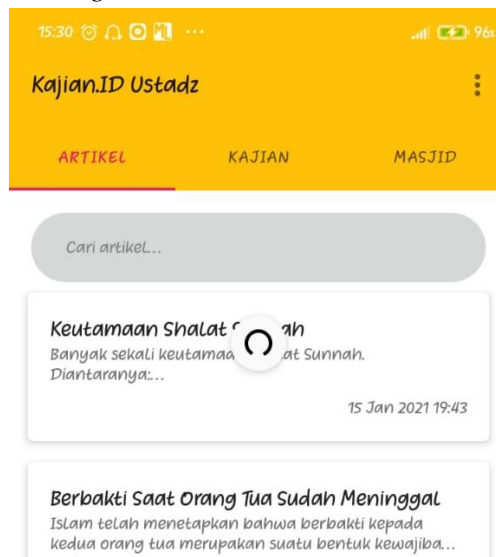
15:30 ···

96

Kajian.ID Ustadz

ARTIKEL

KAJIAN

MASJID

Cari artikel...

Keutamaan Shalat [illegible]ah

Banyak sekali keutamaa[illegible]at Sunnah. Diantaranya:...

15 Jan 2021 19:43

Berbakti Saat Orang Tua Sudah Meninggal

Islam telah menetapkan bahwa berbakti kepada kedua orang tua merupakan suatu bentuk kewajiba...